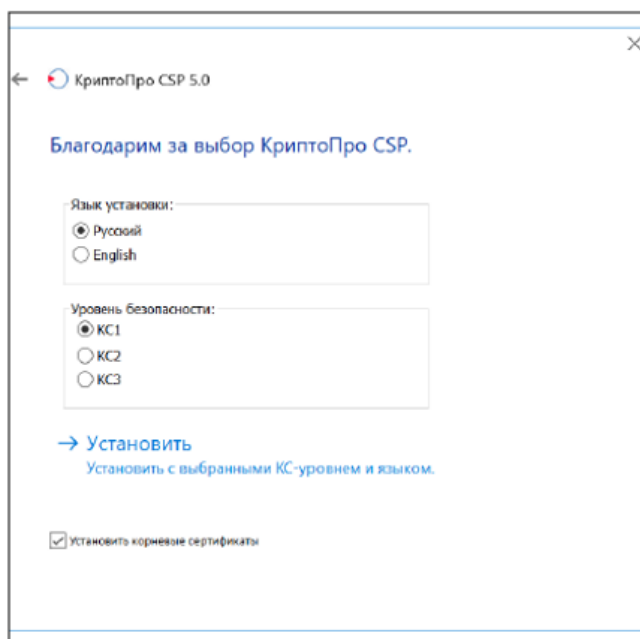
КриптоПро CSP 5.0

Благодарим за выбор КриптоПро CSP.

Язык установки:
Русский
English

Уровень безопасности:
КС1
КС2
КС3

→ Установить
Установить с выбранными КС-уровнем и языком.

Установить корневые сертификаты